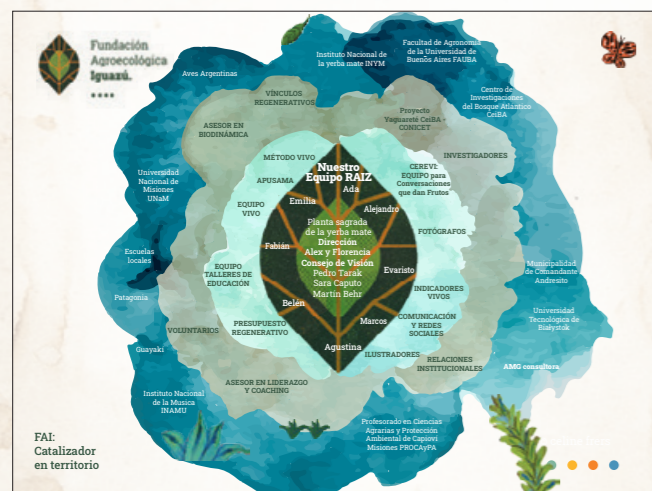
Fundación Agroecológica Iguazú.

Instituto Nacional de la yerba mate INYM

Facultad de Agronomía de la Universidad de Buenos Aires FAUBA

Aves Argentinas

Centro de Investigaciones del Bosque Atlántico CeIBA

VÍNCULOS REGENERATIVOS

Proyecto Yaguareté CeIBA - CONICET

ASESOR EN BIODINÁMICA

INVESTIGADORES

MÉTODO VIVO

Universidad Nacional de Misiones UNaM

APUSAMA

Nuestro Equipo RAIZ

Ada

CEREVE: EQUIPO para Conversaciones que dan Frutos

EQUIPO VIVO

Emilia

Alejandro

Planta sagrada de la yerba mate
Dirección
Alex y Florencia
Consejo de Visión
Pedro Tarak
Sara Caputo
Martín Behr

FOTÓGRAFOS

Escuelas locales

Fabián

Evaristo

Municipalidad de Comandante Andresito

EQUIPO TALLERES DE EDUCACIÓN

INDICADORES VIVOS

Patagonia

Belén

Marcos

Universidad Tecnológica de Białystok

VOLUNTARIOS

PRESUPUESTO REGENERATIVO

COMUNICACIÓN Y REDES SOCIALES

Agustina

Guayakí

ILUSTRADORES

RELACIONES INSTITUCIONALES

AMG consultora

Instituto Nacional de la Musica INAMU

ASESOR EN LIDERAZGO Y COACHING

Profesorado en Ciencias Agrarias y Protección Ambiental de Capioví Misiones PROCAyPA

FAI: Catalizador en territorio